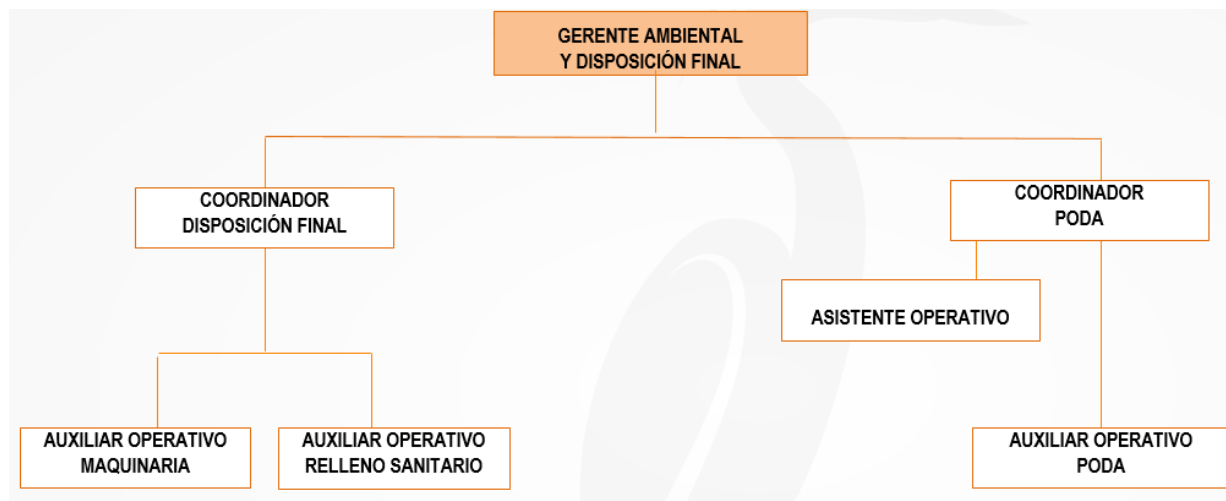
GERENTE AMBIENTAL
Y DISPOSICIÓN FINAL

COORDINADOR
DISPOSICIÓN FINAL

COORDINADOR
PODA

ASISTENTE OPERATIVO

AUXILIAR OPERATIVO
MAQUINARIA

AUXILIAR OPERATIVO
RELLENO SANITARIO

AUXILIAR OPERATIVO
PODA